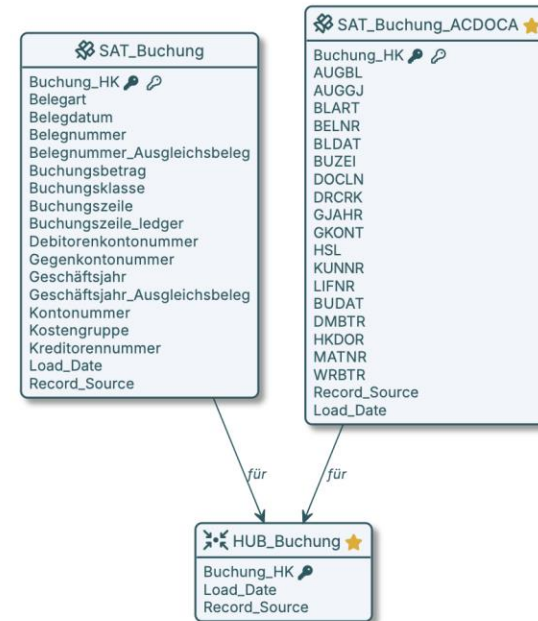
SAT_Buchung

Buchung_HK
Belegart
Belegdatum
Belegnummer
Belegnummer_Ausgleichsbeleg
Buchungsbetrag
Buchungsklasse
Buchungszeile
Buchungszeile_ledger
Debitorenkontonummer
Gegenkontonummer
Geschäftsjahr
Geschäftsjahr_Ausgleichsbeleg
Kontonummer
Kostengruppe
Kreditorennummer
Load_Date
Record_Source

SAT_Buchung_ACDOCA

Buchung_HK
AUGBL
AUGGJ
BLART
BELNR
BLDAT
BUZEI
DOCLN
DRCRK
GJAHR
GKONT
HSL
KUNNR
LIFNR
BUDAT
DMBTR
HKDOR
MATNR
WRBTR
Record_Source
Load_Date

für

für

HUB_Buchung

Buchung_HK
Load_Date
Record_Source